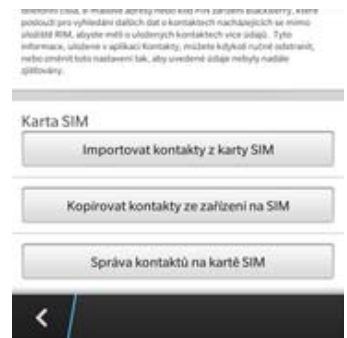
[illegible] čísla, e-mailové adresy nebo kód PIN zařízení BlackBerry, které podouží pro vyhledání dalších dat o kontaktech nacházejících se mimo úložiště RIM, abyste měli o uložených kontaktech více údajů. Tyto informace, uložené v aplikaci Kontakty, můžete kdykoli ručně odstranit, nebo změnit toto nastavení tak, aby uvedené údaje nebyly nadále zjišťovány.

Karta SIM

Importovat kontakty z karty SIM

Kopírovat kontakty ze zařízení na SIM

Správa kontaktů na kartě SIM

<